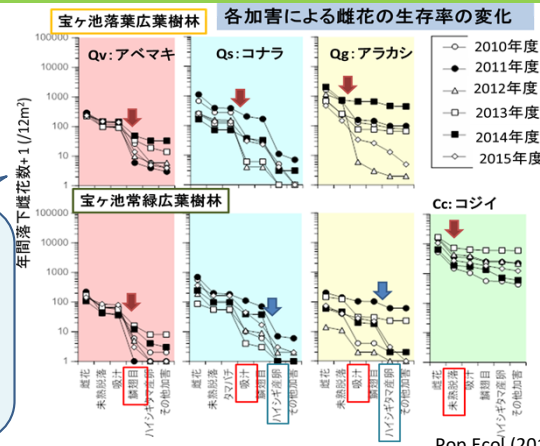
宝ヶ池落葉広葉樹林

各加害による雌花の生存率の変化

Qv: アベマキ

Qs: コナラ

Qg: アラカシ

2010年度
2011年度
2012年度
2013年度
2014年度
2015年度

年間落下雌花数+1 (/12m$^2$)

100000
10000
1000
100
10
1

宝ヶ池常緑広葉樹林

Cc: コジイ

100000
10000
1000
100
10
1

雌花
未熟脱落
吸汁
鱗翅目
その他加害

雌花
未熟脱落
タマバチ
吸汁
鱗翅目
ハイイロチョッキリ
その他加害

雌花
未熟脱落
吸汁
鱗翅目
ハイイロチョッキリ
その他加害

雌花
未熟脱落
吸汁
鱗翅目
ハイイロチョッキリ
その他加害

Pop Ecol (201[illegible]